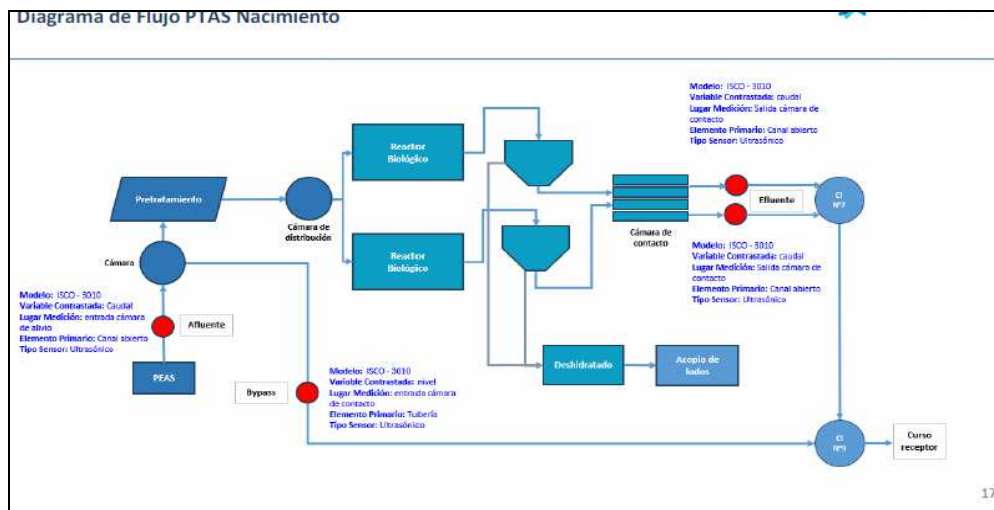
Diagrama de Flujo PTAS Nacimiento

Modelo: ISCO - 3010
Variable Contrastada: caudal
Lugar Medición: Salida cámara de contacto
Elemento Primario: Canal abierto
Tipo Sensor: Ultrasónico

Reactor Biológico

Pretratamiento

Cámara de distribución

Cámara de contacto

Efluente

CI Nº2

Reactor Biológico

Cámara

Modelo: ISCO - 3010
Variable Contrastada: caudal
Lugar Medición: Salida cámara de contacto
Elemento Primario: Canal abierto
Tipo Sensor: Ultrasónico

Modelo: ISCO - 3010
Variable Contrastada: Caudal
Lugar Medición: entrada cámara de alivio
Elemento Primario: Canal abierto
Tipo Sensor: Ultrasónico

Afluente

PEAS

Deshidratado

Acopio de lodos

Bypass

Modelo: ISCO - 3010
Variable Contrastada: nivel
Lugar Medición: entrada cámara de contacto
Elemento Primario: Tubería
Tipo Sensor: Ultrasónico

CI Nº1

Curso receptor

17